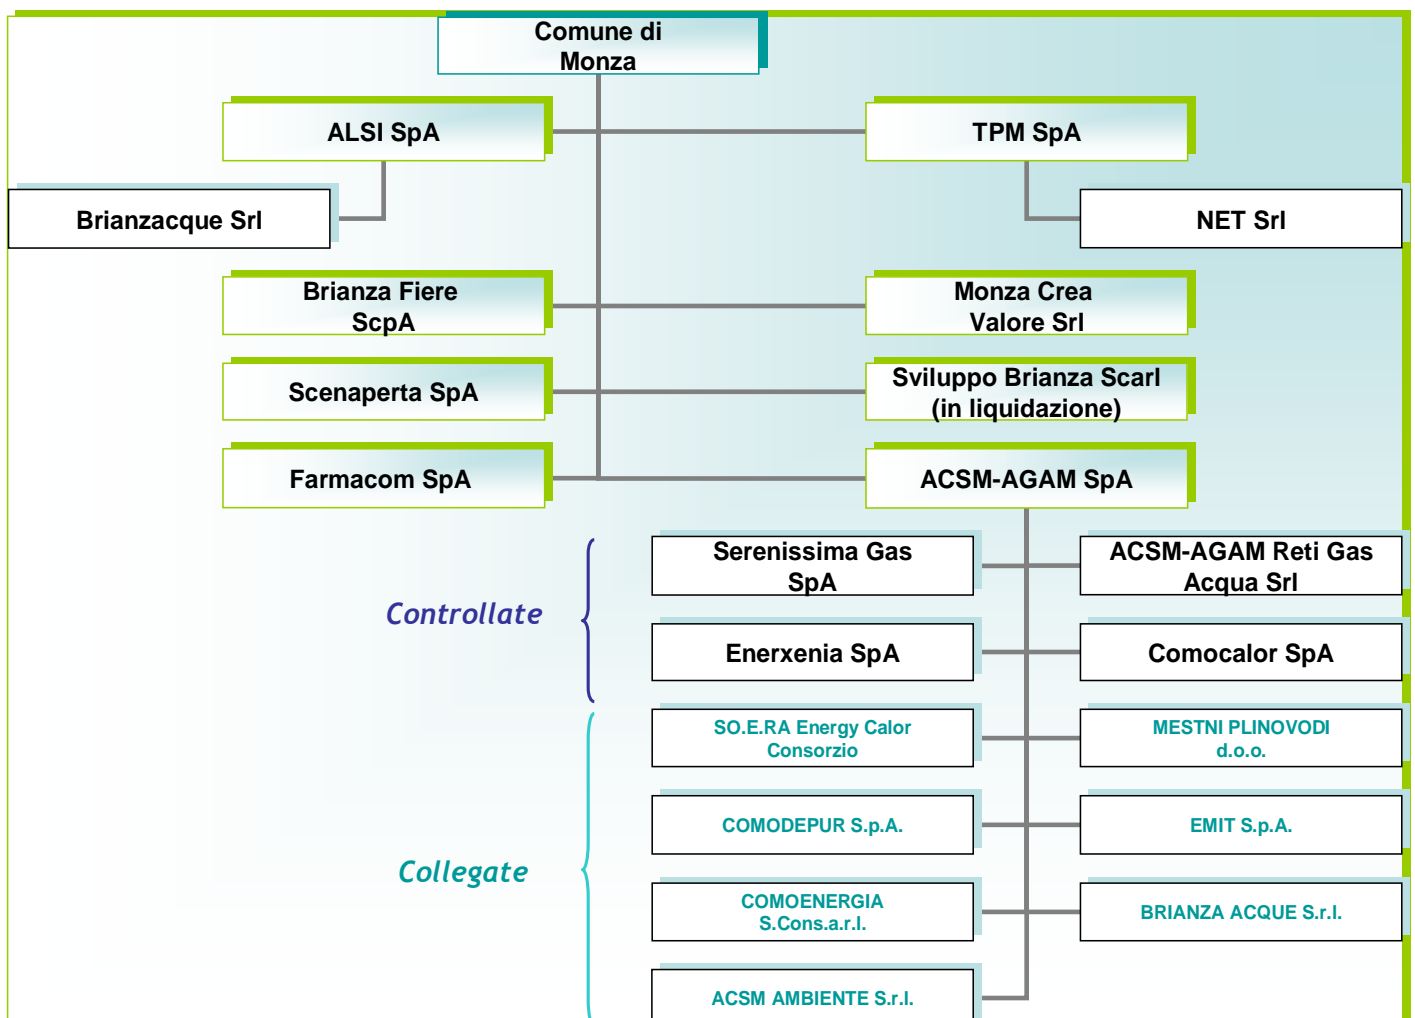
Comune di Monza

ALSI SpA

TPM SpA

Brianzacque Srl

NET Srl

Brianza Fiere ScpA

Monza Crea Valore Srl

Scenaperta SpA

Sviluppo Brianza Scarl (in liquidazione)

Farmacom SpA

ACSM-AGAM SpA

Controllate

Serenissima Gas SpA

ACSM-AGAM Reti Gas Acqua Srl

Enerxenia SpA

Comocalor SpA

Collegate

SO.E.RA Energy Calor Consorzio

MESTNI PLINOVODI d.o.o.

COMODEPUR S.p.A.

EMIT S.p.A.

COMOENERGIA S.Cons.a.r.l.

BRIANZA ACQUE S.r.l.

ACSM AMBIENTE S.r.l.